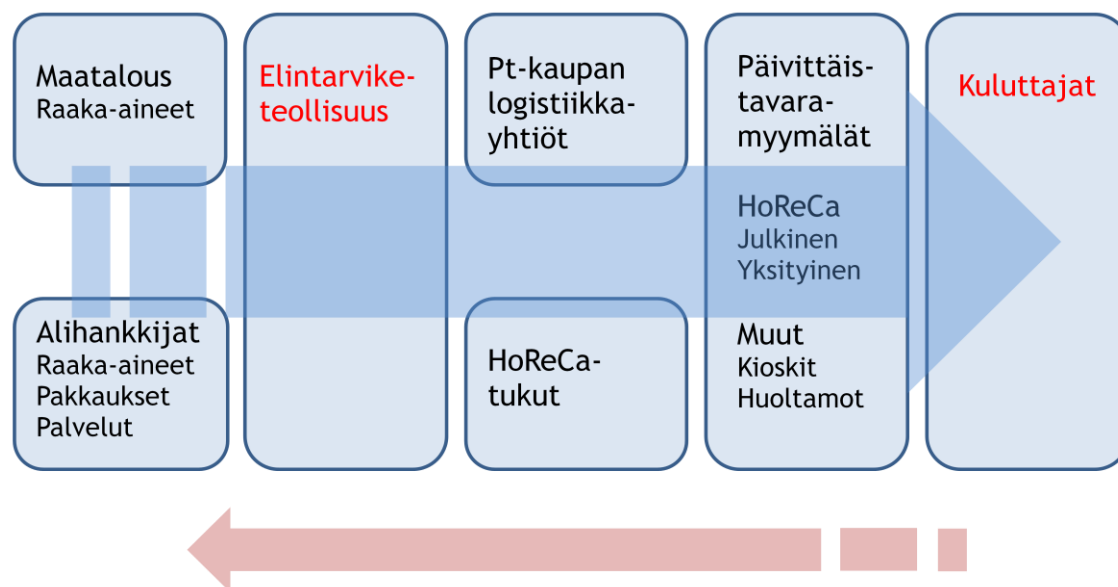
Maatalous
Raaka-aineet

Alihankkijat
Raaka-aineet
Pakkaukset
Palvelut

Elintarviketeollisuus

Pt-kaupan logistiikkayhtiöt

HoReCa-tukut

Päivittäistavaramyymälät

HoReCa
Julkinen
Yksityinen

Muut
Kioskit
Huoltamot

Kuluttajat